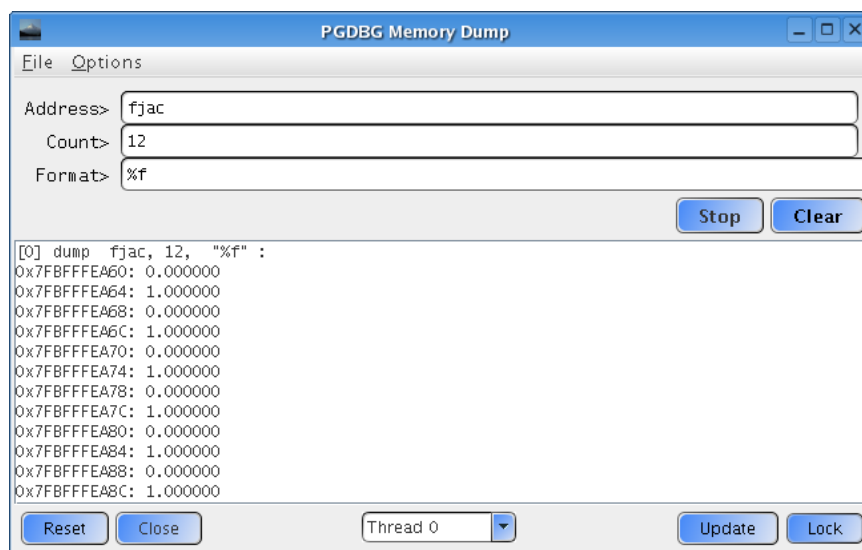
PGDBG Memory Dump

File Options

Address> fjac
Count> 12
Format> %f

Stop Clear

[0] dump fjac, 12, "%f" :
0x7FBFFFEA60: 0.000000
0x7FBFFFEA64: 1.000000
0x7FBFFFEA68: 0.000000
0x7FBFFFEA6C: 1.000000
0x7FBFFFEA70: 0.000000
0x7FBFFFEA74: 1.000000
0x7FBFFFEA78: 0.000000
0x7FBFFFEA7C: 1.000000
0x7FBFFFEA80: 0.000000
0x7FBFFFEA84: 1.000000
0x7FBFFFEA88: 0.000000
0x7FBFFFEA8C: 1.000000

Reset Close Thread 0 Update Lock